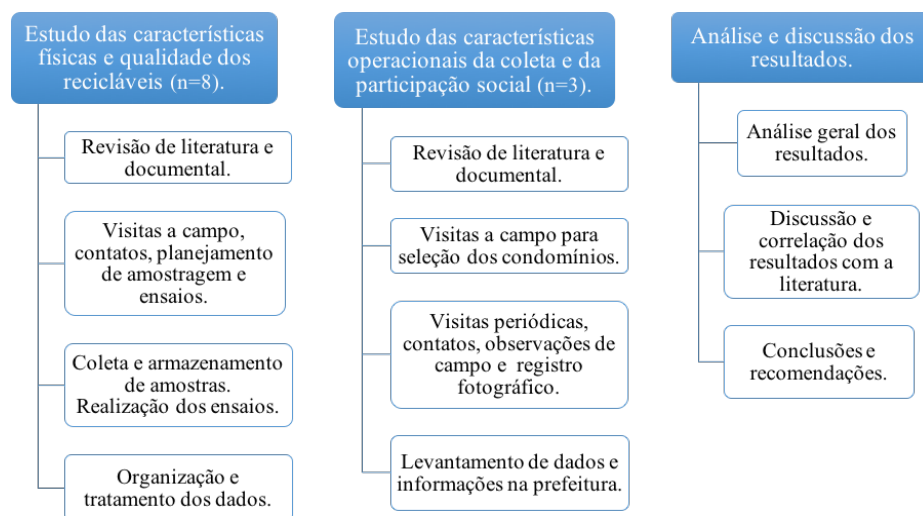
Estudo das características físicas e qualidade dos recicláveis (n=8).

Revisão de literatura e documental.

Visitas a campo, contatos, planejamento de amostragem e ensaios.

Coleta e armazenamento de amostras. Realização dos ensaios.

Organização e tratamento dos dados.

Estudo das características operacionais da coleta e da participação social (n=3).

Revisão de literatura e documental.

Visitas a campo para seleção dos condomínios.

Visitas periódicas, contatos, observações de campo e registro fotográfico.

Levantamento de dados e informações na prefeitura.

Análise e discussão dos resultados.

Análise geral dos resultados.

Discussão e correlação dos resultados com a literatura.

Conclusões e recomendações.